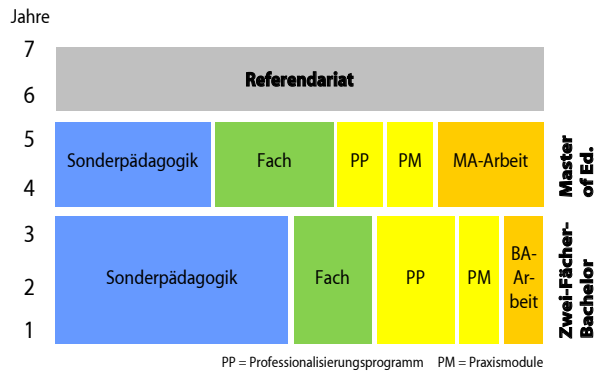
Jahre

7
6
5
4
3
2
1

Referendariat

Sonderpädagogik | Fach | PP | PM | MA-Arbeit

Master of Ed.

Sonderpädagogik | Fach | PP | PM | BA-Arbeit

Zwei-Fächer-Bachelor

PP = Professionalisierungsprogramm PM = Praxismodule